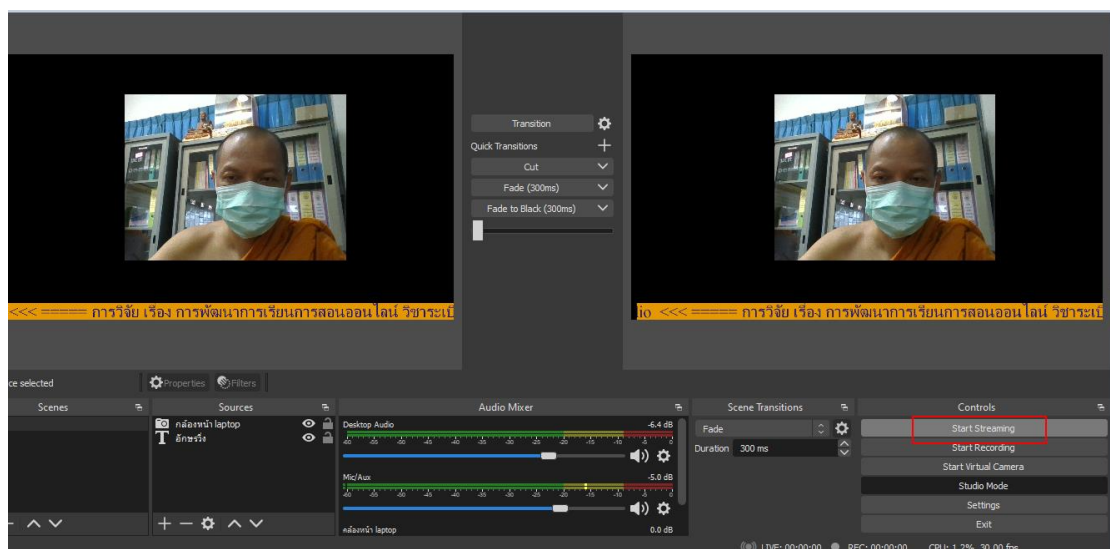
<<< ===== การวิจัย เรื่อง การพัฒนาการเรียนการสอนออนไลน์ วิชาระเบ

Transition
Quick Transitions
Cut
Fade (300ms)
Fade to Black (300ms)

io <<< ===== การวิจัย เรื่อง การพัฒนาการเรียนการสอนออนไลน์ วิชาระเบ

ce selected
Properties
Filters

Scenes
Sources
กล้องหน้า laptop
อักษรวิ่ง

Audio Mixer
Desktop Audio
-6.4 dB
-60 -55 -50 -45 -40 -35 -30 -25 -20 -15 -10 -5 0
Mic/Aux
-5.0 dB
-60 -55 -50 -45 -40 -35 -30 -25 -20 -15 -10 -5 0
กล้องหน้า laptop
0.0 dB

Scene Transitions
Fade
Duration 300 ms

Controls
Start Streaming
Start Recording
Start Virtual Camera
Studio Mode
Settings
Exit

LIVE: 00:00:00 REC: 00:00:00 CPU: 1.2%, 30.00 fps